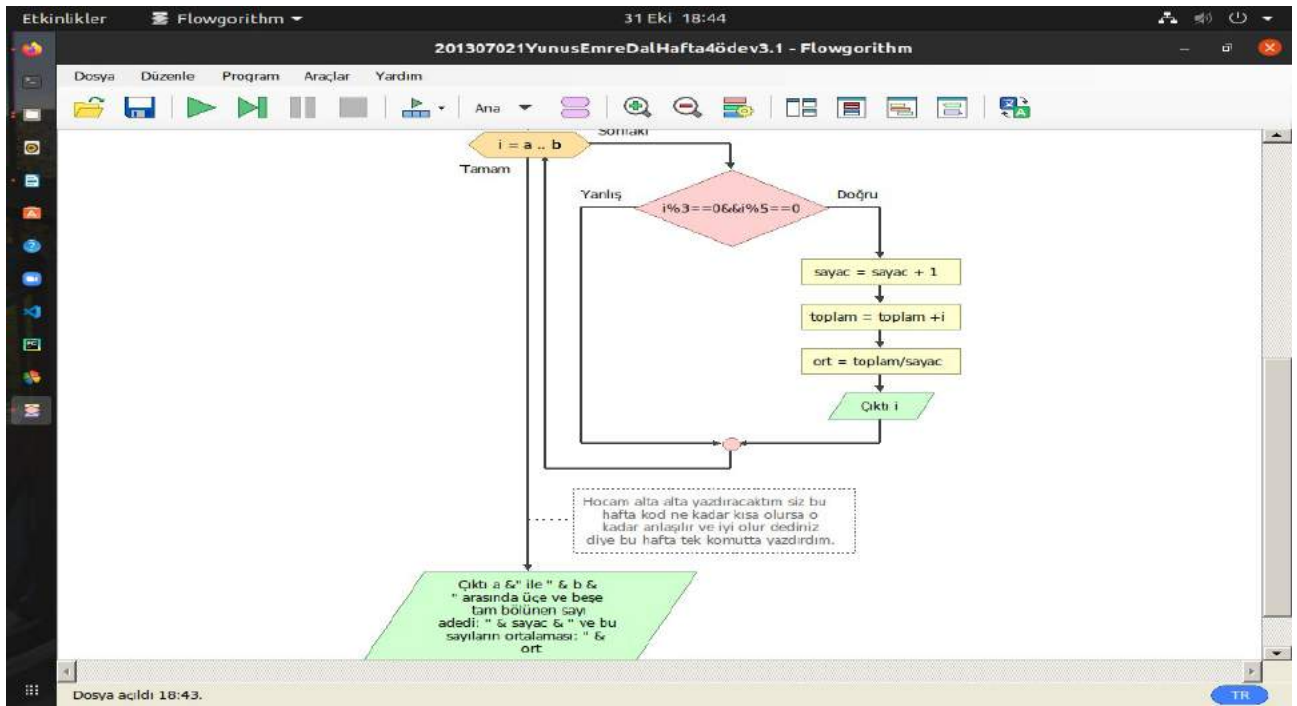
Etkinlikler Flowgorithm ▾ 31 Eki 18:44

201307021YunusEmreDalHafta4ödev3.1 - Flowgorithm

Dosya Düzenle Program Araçlar Yardım

Ana

Sonraki
i = a .. b
Tamam

Yanlış
i%3==0&&i%5==0
Doğru

sayac = sayac + 1

toplam = toplam +i

ort = toplam/sayac

Çıktı i

Hocam alta alta yazdıracaktım siz bu hafta kod ne kadar kısa olursa o kadar anlaşılır ve iyi olur dediniz diye bu hafta tek komutta yazdırdım.

Çıktı a &" ile " & b & " arasında üçe ve beşe tam bölünen sayı adedi: " & sayac & " ve bu sayıların ortalaması: " & ort

Dosya açıldı 18:43.

TR